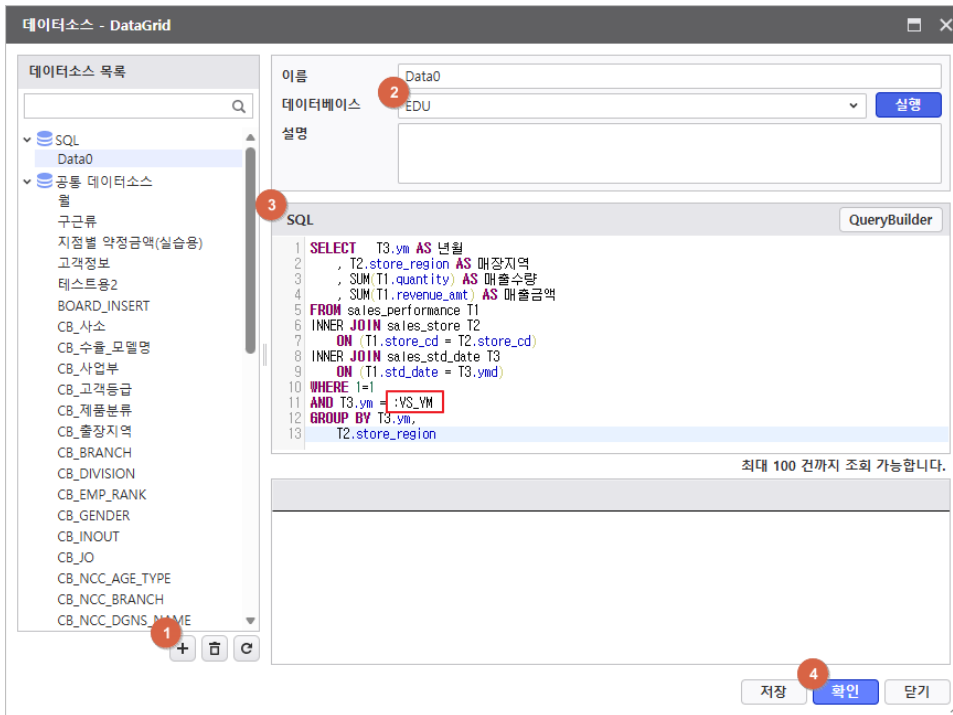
데이터소스 - DataGrid

데이터소스 목록

SQL
Data0
공통 데이터소스
월
구근류
지점별 약정금액(실습용)
고객정보
테스트용2
BOARD_INSERT
CB_사소
CB_수율_모델명
CB_사업부
CB_고객등급
CB_제품분류
CB_출장지역
CB_BRANCH
CB_DIVISION
CB_EMP_RANK
CB_GENDER
CB_INOUT
CB_JO
CB_NCC_AGE_TYPE
CB_NCC_BRANCH
CB_NCC_DGNS_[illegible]

1

이름 Data0
2
데이터베이스 EDU
실행
설명

3
SQL
QueryBuilder

1 SELECT T3.ym AS 년월
2 , T2.store_region AS 매장지역
3 , SUM(T1.quantity) AS 매출수량
4 , SUM(T1.revenue_amt) AS 매출금액
5 FROM sales_performance T1
6 INNER JOIN sales_store T2
7 ON (T1.store_cd = T2.store_cd)
8 INNER JOIN sales_std_date T3
9 ON (T1.std_date = T3.ymd)
10 WHERE 1=1
11 AND T3.ym = :VS_YM
12 GROUP BY T3.ym,
13 T2.store_region

최대 100 건까지 조회 가능합니다.

4
저장 확인 닫기